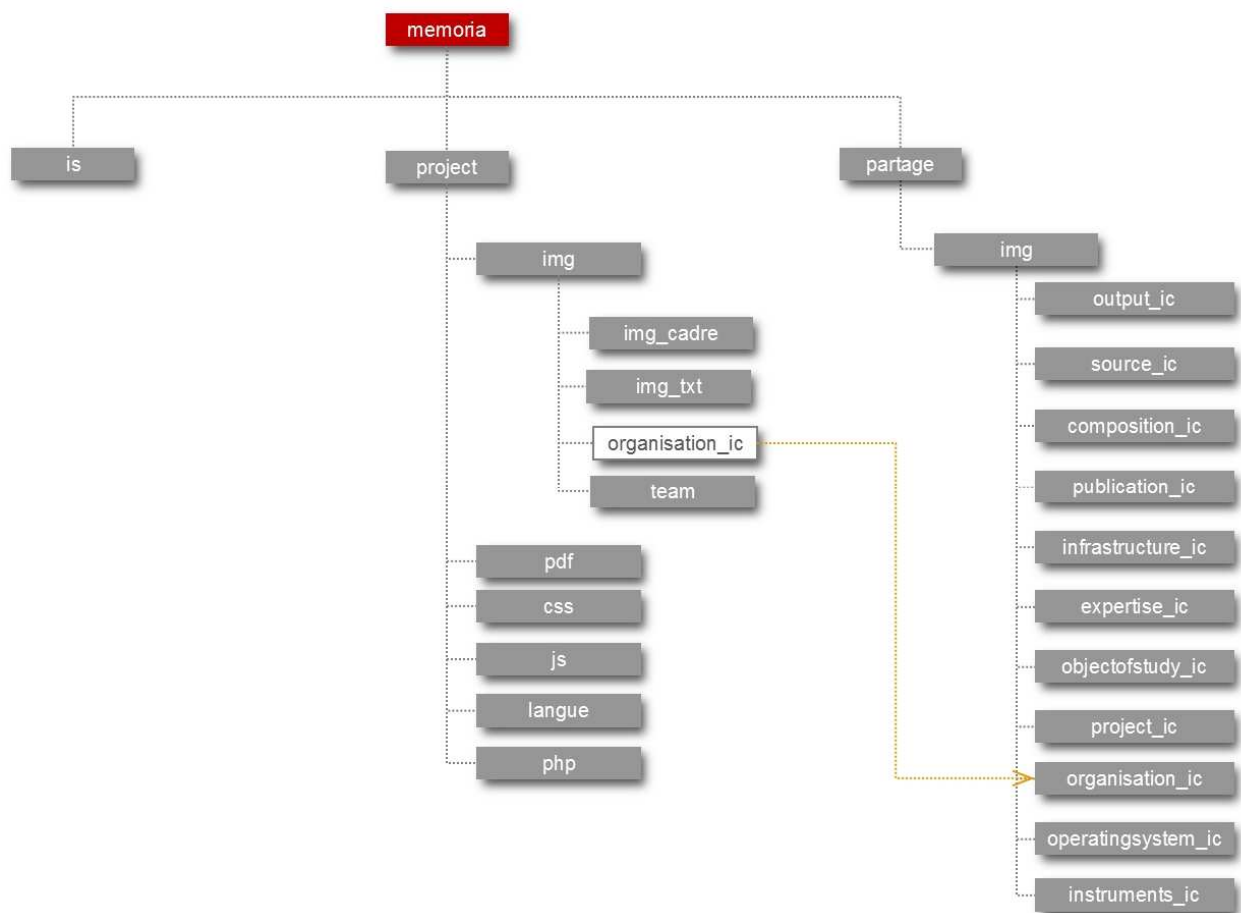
memoria

is

project

img

img_cadre

img_txt

organisation_ic

team

pdf

css

js

langue

php

partage

img

output_ic

source_ic

composition_ic

publication_ic

infrastructure_ic

expertise_ic

objectofstudy_ic

project_ic

organisation_ic

operatingsystem_ic

instruments_ic